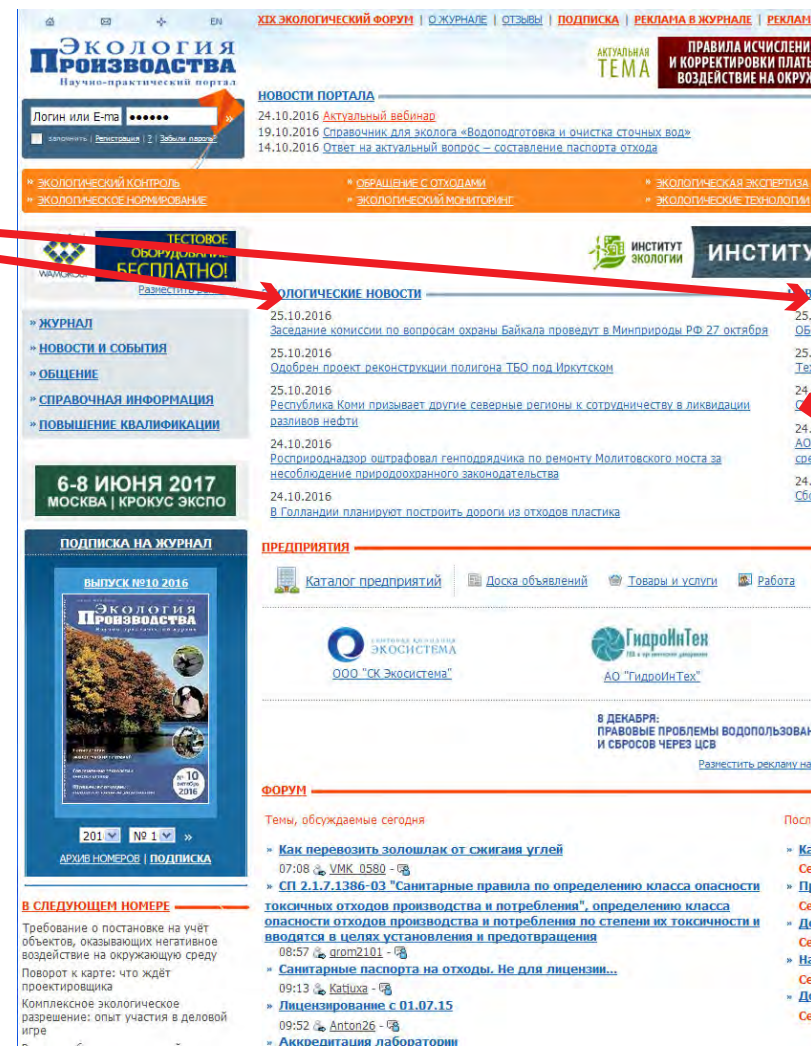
EN

XIX ЭКОЛОГИЧЕСКИЙ ФОРУМ | О ЖУРНАЛЕ | ОТЗЫВЫ | ПОДПИСКА | РЕКЛАМА В ЖУРНАЛЕ | РЕКЛАМ

Экология Производства
Научно-практический портал

АКТУАЛЬНАЯ ТЕМА
ПРАВИЛА ИСЧИСЛЕНИ И КОРРЕКТИРОВКИ ПЛАТЫ ВОЗДЕЙСТВИЕ НА ОКРУЖ

Логин или E-ma ••••••
запомнить | Регистрация | ? | Забыли пароль?

НОВОСТИ ПОРТАЛА
24.10.2016 Актуальный вебинар
19.10.2016 Справочник для эколога «Водоподготовка и очистка сточных вод»
14.10.2016 Ответ на актуальный вопрос – составление паспорта отхода

» ЭКОЛОГИЧЕСКИЙ КОНТРОЛЬ
» ЭКОЛОГИЧЕСКОЕ НОРМИРОВАНИЕ
» ОБРАЩЕНИЕ С ОТХОДАМИ
» ЭКОЛОГИЧЕСКИЙ МОНИТОРИНГ
» ЭКОЛОГИЧЕСКАЯ ЭКСПЕРТИЗА
» ЭКОЛОГИЧЕСКИЕ ТЕХНОЛОГИИ

WAMGROUP
ТЕСТОВОЕ ОБОРУДОВАНИЕ БЕСПЛАТНО!
Разместить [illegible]

ИНСТИТУТ ЭКОЛОГИИ
ИНСТИТУ

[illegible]ОЛОГИЧЕСКИЕ НОВОСТИ
25.10.2016
Заседание комиссии по вопросам охраны Байкала проведут в Минприроды РФ 27 октября
25.10.2016
Одобрен проект реконструкции полигона ТБО под Иркутском
25.10.2016
Республика Коми призывает другие северные регионы к сотрудничеству в ликвидации разливов нефти
24.10.2016
Росприроднадзор оштрафовал генподрядчика по ремонту Молитовского моста за несоблюдение природоохранного законодательства
24.10.2016
В Голландии планируют построить дороги из отходов пластика

» ЖУРНАЛ
» НОВОСТИ И СОБЫТИЯ
» ОБЩЕНИЕ
» СПРАВОЧНАЯ ИНФОРМАЦИЯ
» ПОВЫШЕНИЕ КВАЛИФИКАЦИИ

6-8 ИЮНЯ 2017
МОСКВА | КРОКУС ЭКСПО

ПОДПИСКА НА ЖУРНАЛ
ВЫПУСК №10 2016
Экология Производства
№ 10 октябрь 2016
201 | № 1 | »
АРХИВ НОМЕРОВ | ПОДПИСКА

ПРЕДПРИЯТИЯ
Каталог предприятий | Доска объявлений | Товары и услуги | Работа

ЭКОСИСТЕМА
ООО "СК Экосистема"
ГидроИнТех
АО "ГидроИнТех"

8 ДЕКАБРЯ:
ПРАВОВЫЕ ПРОБЛЕМЫ ВОДОПОЛЬЗОВАН И СБРОСОВ ЧЕРЕЗ ЦСВ
Разместить рекламу на

ФОРУМ
Темы, обсуждаемые сегодня
» Как перевозить золошлак от сжигаия углей
07:08 VMK_0580
» СП 2.1.7.1386-03 "Санитарные правила по определению класса опасности токсичных отходов производства и потребления", определению класса опасности отходов производства и потребления по степени их токсичности и вводятся в целях установления и предотвращения
08:57 grom2101
» Санитарные паспорта на отходы. Не для лицензии...
09:13 Katiuxa
» Лицензирование с 01.07.15
09:52 Anton26
» Аккредитация лаборатории

В СЛЕДУЮЩЕМ НОМЕРЕ
Требование о постановке на учёт объектов, оказывающих негативное воздействие на окружающую среду
Поворот к карте: что ждёт проектировщика
Комплексное экологическое разрешение: опыт участия в деловой игре